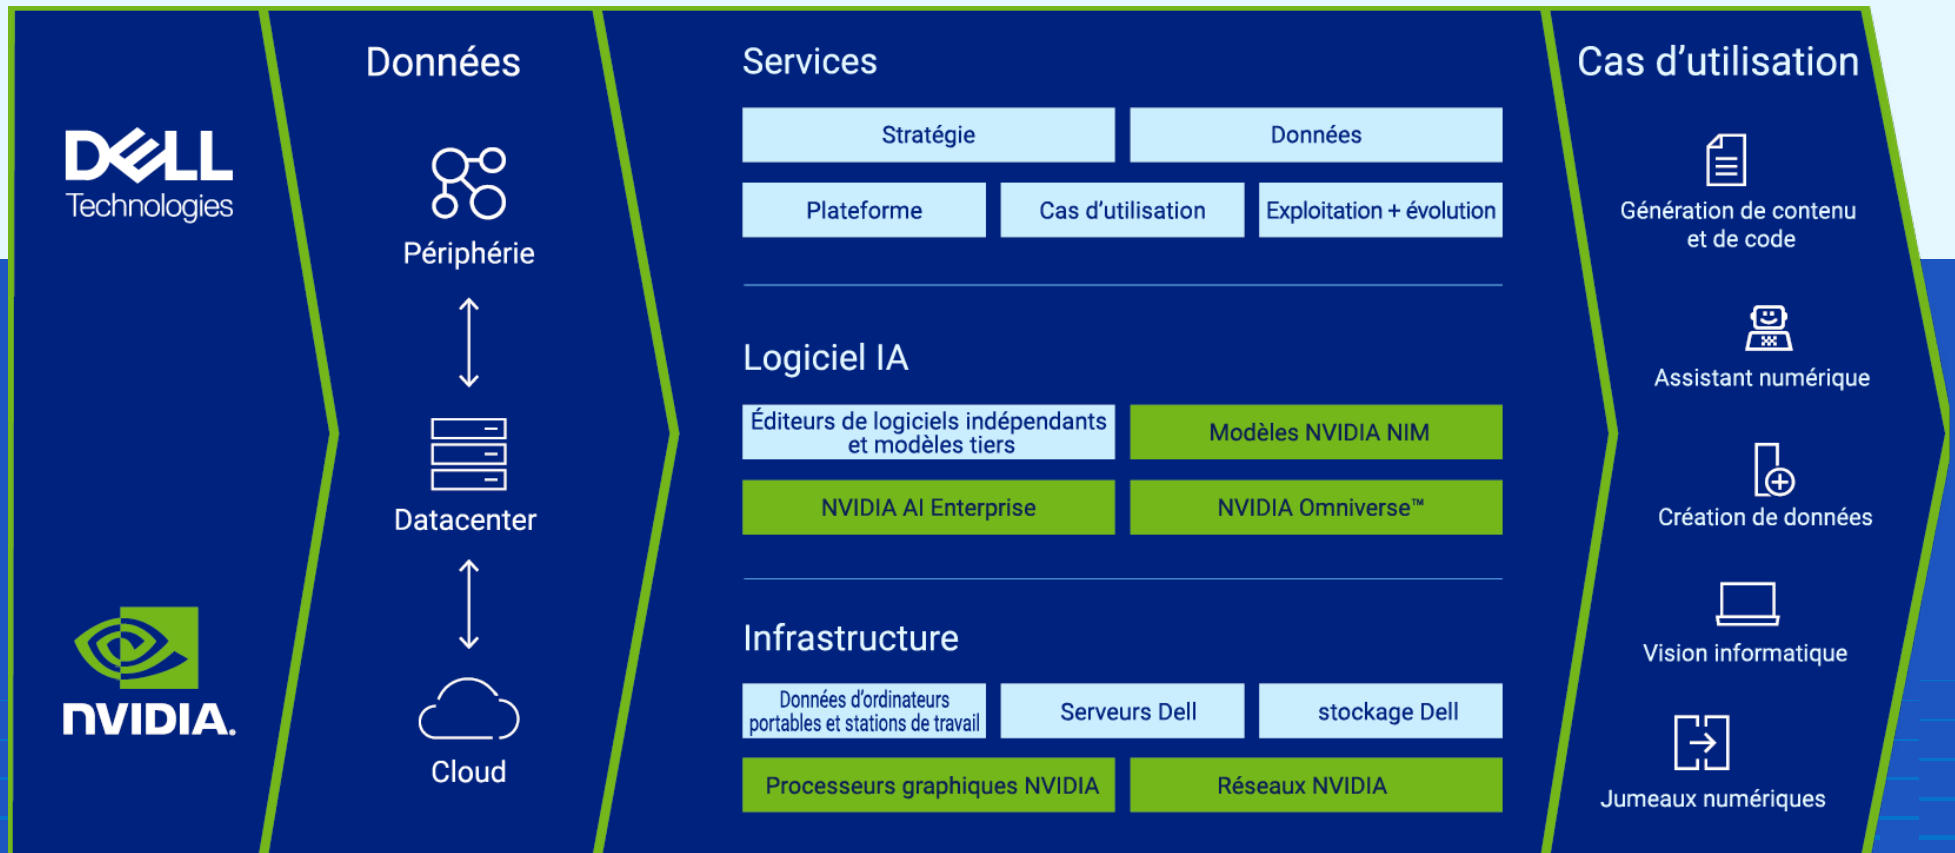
DELL Technologies

NVIDIA.

Données

Périphérie

Datacenter

Cloud

Services

| Stratégie | Données |
|---|---|

| Plateforme | Cas d'utilisation | Exploitation + évolution |
|---|---|---|

Logiciel IA

| Éditeurs de logiciels indépendants et modèles tiers | Modèles NVIDIA NIM |
|---|---|
| NVIDIA AI Enterprise | NVIDIA Omniverse™ |

Infrastructure

| Données d'ordinateurs portables et stations de travail | Serveurs Dell | stockage Dell |
|---|---|---|

| Processeurs graphiques NVIDIA | Réseaux NVIDIA |
|---|---|

Cas d'utilisation

Génération de contenu et de code

Assistant numérique

Création de données

Vision informatique

Jumeaux numériques